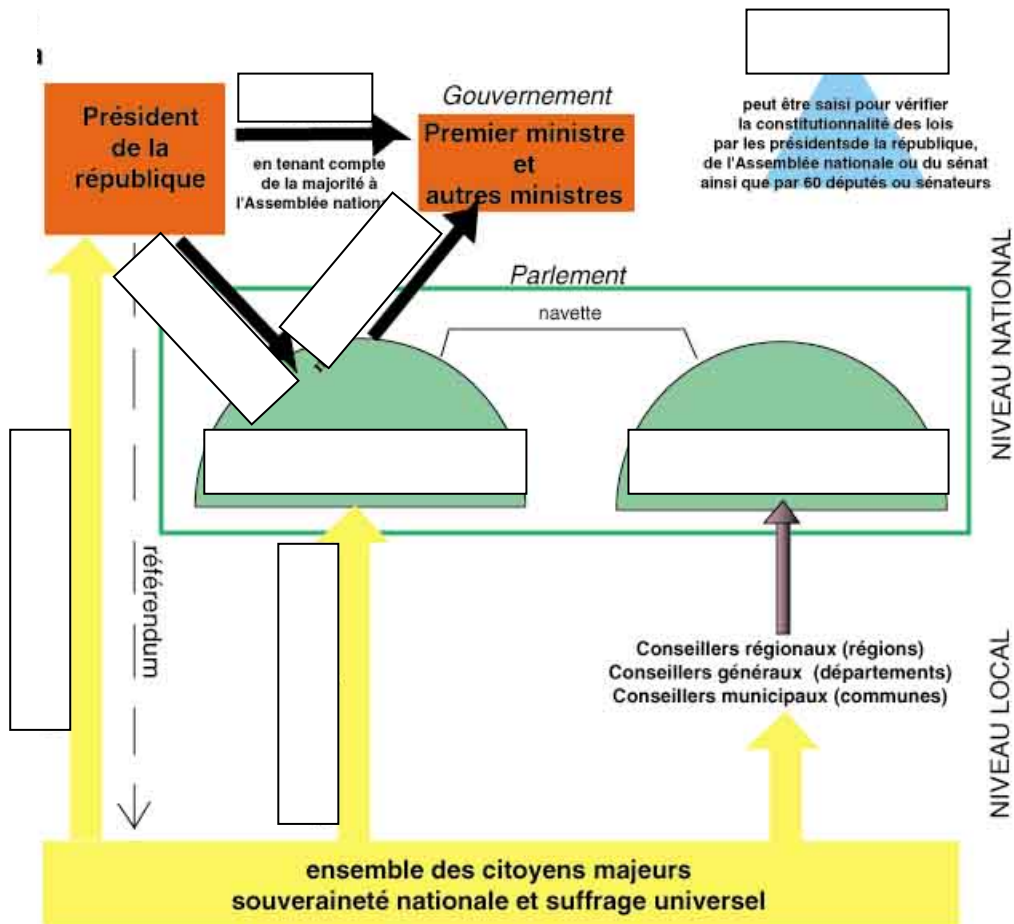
a

Président de la république

en tenant compte de la majorité à l'Assemblée nation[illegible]

Gouvernement

Premier ministre et autres ministres

peut être saisi pour vérifier la constitutionnalité des lois par les présidentsde la république, de l'Assemblée nationale ou du sénat ainsi que par 60 députés ou sénateurs

Parlement

navette

NIVEAU NATIONAL

référendum

Conseillers régionaux (régions)
Conseillers généraux (départements)
Conseillers municipaux (communes)

NIVEAU LOCAL

ensemble des citoyens majeurs
souveraineté nationale et suffrage universel